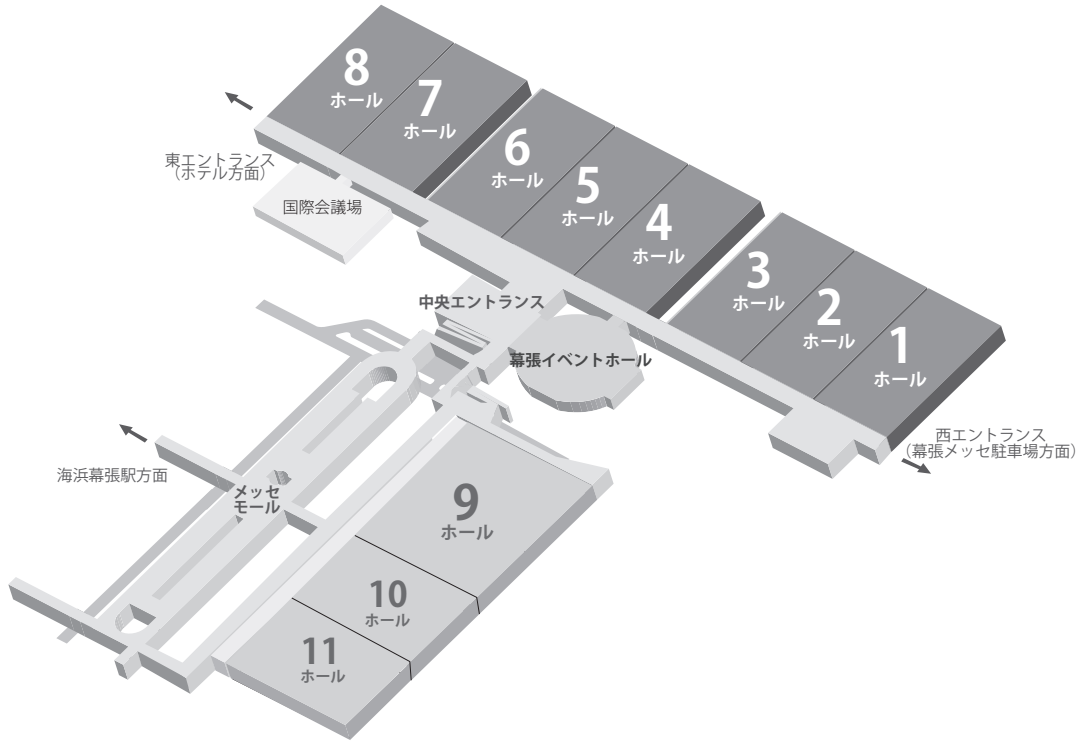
8
ホール

7
ホール

東エントランス
(ホテル方面)

6
ホール

5
ホール

4
ホール

3
ホール

2
ホール

1
ホール

国際会議場

中央エントランス

幕張イベントホール

西エントランス
(幕張メッセ駐車場方面)

海浜幕張駅方面

メッセ
モール

9
ホール

10
ホール

11
ホール